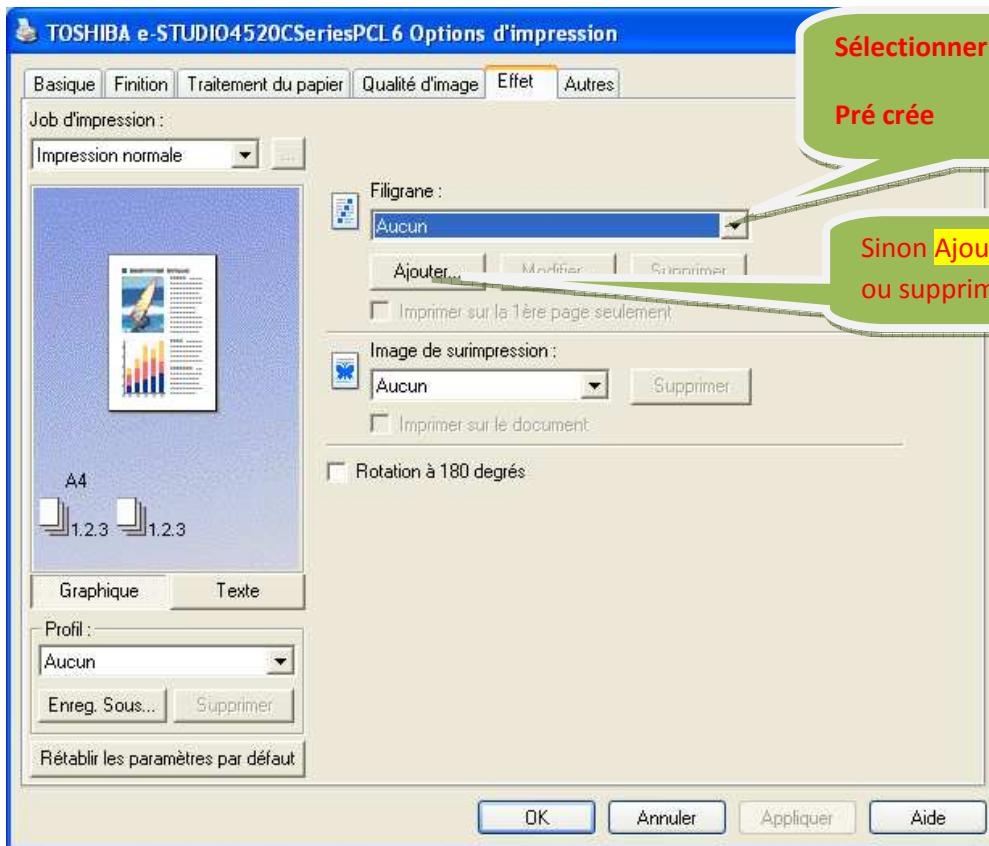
TOSHIBA e-STUDIO4520CSeriesPCL6 Options d'impression

Basique | Finition | Traitement du papier | Qualité d'image | Effet | Autres

Sélectionner

Pré crée

Job d'impression :

Impression normale

Filigrane :

Aucun

Sinon Ajou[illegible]

ou supprim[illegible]

Ajouter... | Modifier... | Supprimer

Imprimer sur la 1ère page seulement

Image de surimpression :

Aucun

Supprimer

Imprimer sur le document

Rotation à 180 degrés

A4

1,2,3 1,2,3

Graphique | Texte

Profil :

Aucun

Enreg. Sous... | Supprimer

Rétablir les paramètres par défaut

OK | Annuler | Appliquer | Aide